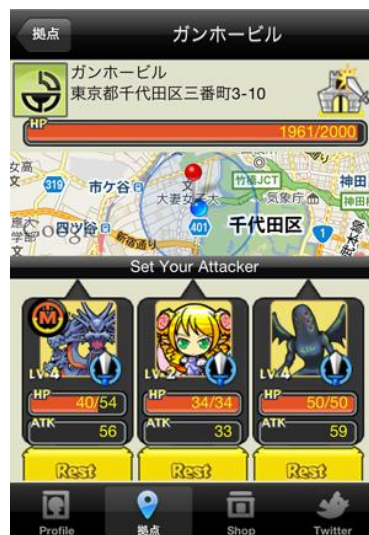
拠点

ガンホービル

ガンホービル
東京都千代田区三番町3-10

HP
1961/2000

文
市ケ谷
319
四ツ谷
新宿通り
大妻女子大
401
竹橋JCT
気象庁
神田
千代田区

Set Your Attacker

M
LV 4
HP 40/54
ATK 56
Rest

LV 2
HP 34/34
ATK 33
Rest

LV 4
HP 50/50
ATK 59
Rest

Profile
拠点
Shop
Twitter